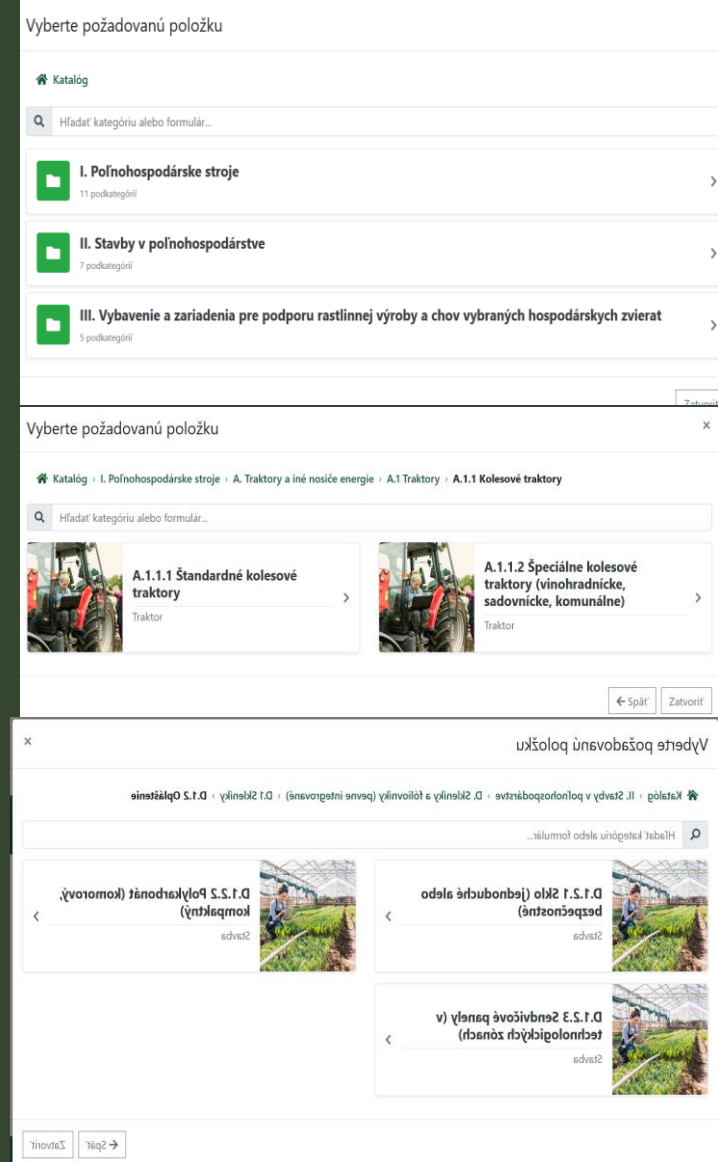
Vyberte požadovanú položku

Katalóg

Hľadať kategóriu alebo formulár...

I. Poľnohospodárske stroje
11 podkategórií

II. Stavby v poľnohospodárstve
7 podkategórií

III. Vybavenie a zariadenia pre podporu rastlinnej výroby a chov vybraných hospodárskych zvierat
5 podkategórií

Zatvoriť

Vyberte požadovanú položku

Katalóg › I. Poľnohospodárske stroje › A. Traktory a iné nosiče energie › A.1 Traktory › A.1.1 Kolesové traktory

Hľadať kategóriu alebo formulár...

A.1.1.1 Štandardné kolesové traktory
Traktor

A.1.1.2 Špeciálne kolesové traktory (vinohradnícke, sadovnícke, komunálne)
Traktor

Späť Zatvoriť

Vyberte požadovanú položku

Katalóg › II. Stavby v poľnohospodárstve › D. Skleníky a fóliovníky (pevne integrované) › D.1 Skleníky › D.1.2 Opláštenie

Hľadať kategóriu alebo formulár...

D.1.2.1 Sklo (jednoduché alebo bezpečnostné)
Stavba

D.1.2.2 Polykarbonát (komorový, kompaktný)
Stavba

D.1.2.3 Sendvičové panely (v technologických zónach)
Stavba

Späť Zatvoriť